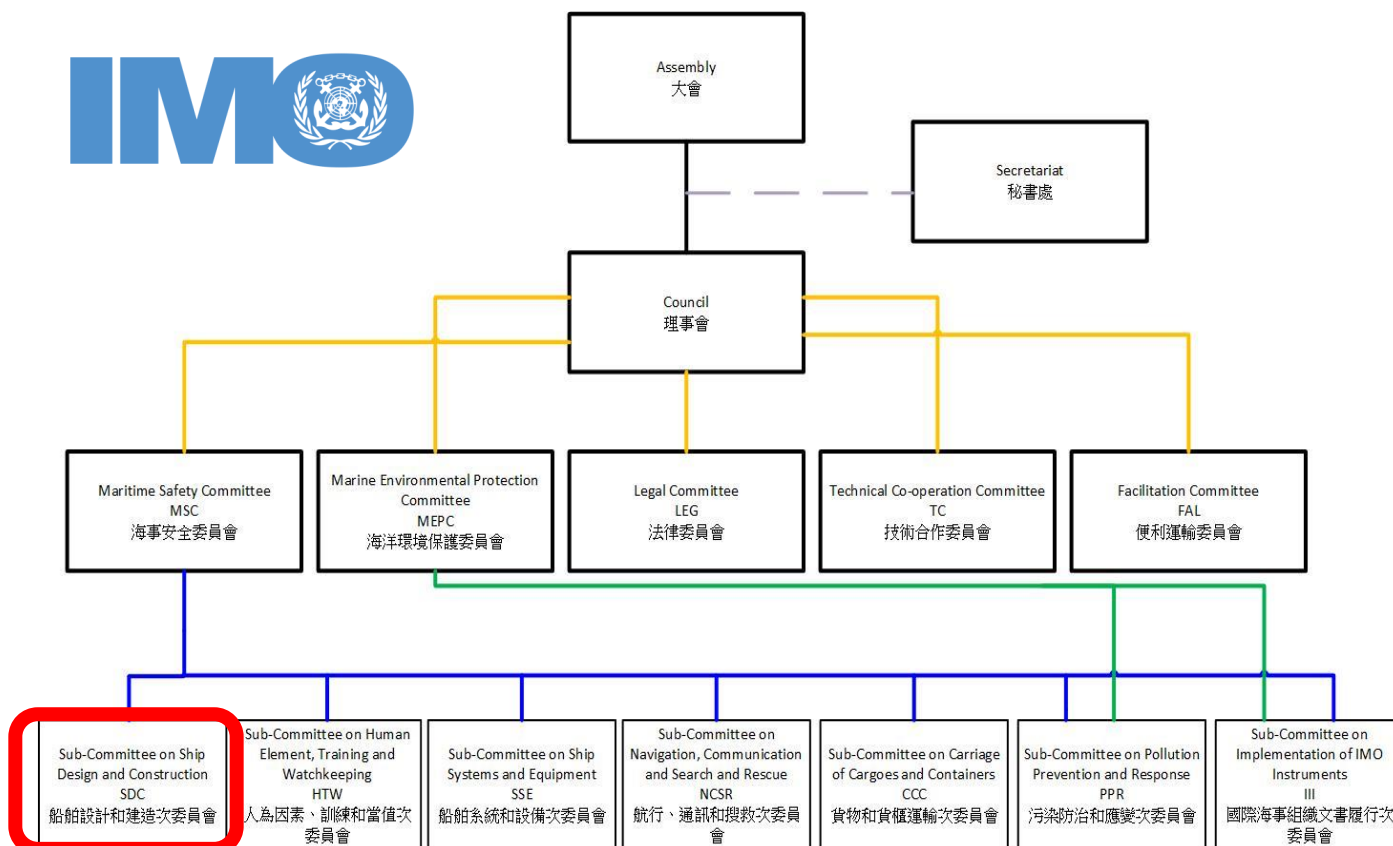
IMO

Assembly
大會

Secretariat
秘書處

Council
理事會

Maritime Safety Committee
MSC
海事安全委員會

Marine Environmental Protection Committee
MEPC
海洋環境保護委員會

Legal Committee
LEG
法律委員會

Technical Co-operation Committee
TC
技術合作委員會

Facilitation Committee
FAL
便利運輸委員會

Sub-Committee on Ship Design and Construction
SDC
船舶設計和建造次委員會

Sub-Committee on Human Element, Training and Watchkeeping
HTW
人為因素、訓練和當值次委員會

Sub-Committee on Ship Systems and Equipment
SSE
船舶系統和設備次委員會

Sub-Committee on Navigation, Communication and Search and Rescue
NCSR
航行、通訊和搜救次委員會

Sub-Committee on Carriage of Cargoes and Containers
CCC
貨物和貨櫃運輸次委員會

Sub-Committee on Pollution Prevention and Response
PPR
污染防治和應變次委員會

Sub-Committee on Implementation of IMO Instruments
III
國際海事組織文書履行次委員會